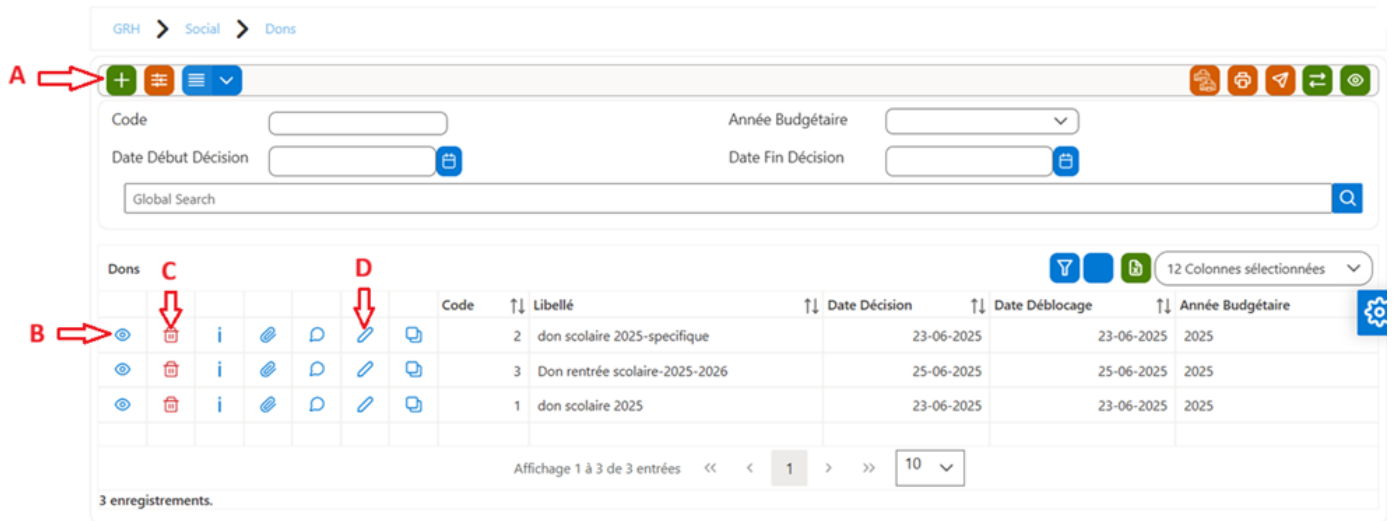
GRH > Social > Dons

A

Code

Année Budgétaire

Date Début Décision

Date Fin Décision

Global Search

Dons

C

D

12 Colonnes sélectionnées

B

| Code | Libellé | Date Décision | Date Déblocage | Année Budgétaire |
|---|---|---|---|---|
| 2 | don scolaire 2025-specifique | 23-06-2025 | 23-06-2025 | 2025 |
| 3 | Don rentrée scolaire-2025-2026 | 25-06-2025 | 25-06-2025 | 2025 |
| 1 | don scolaire 2025 | 23-06-2025 | 23-06-2025 | 2025 |

Affichage 1 à 3 de 3 entrées « ‹ 1 › » 10

3 enregistrements.